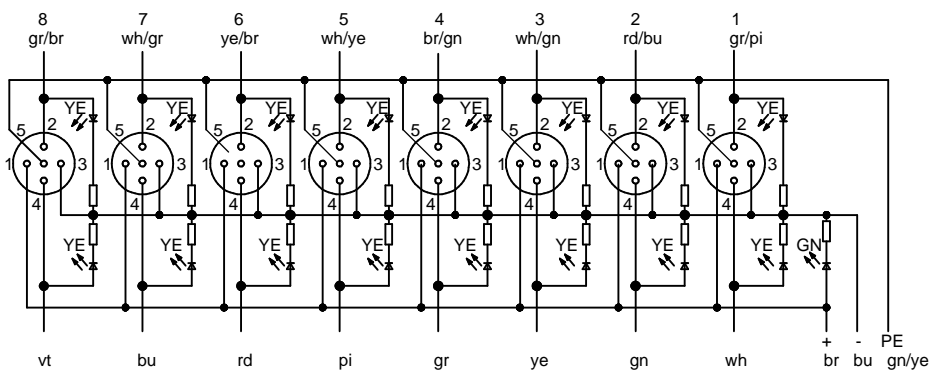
8
gr/br

7
wh/gr

6
ye/br

5
wh/ye

4
br/gn

3
wh/gn

2
rd/bu

1
gr/pi

YE 5 2 1 3 4 YE
YE 5 2 1 3 4 YE
YE 5 2 1 3 4 YE
YE 5 2 1 3 4 YE
YE 5 2 1 3 4 YE
YE 5 2 1 3 4 YE
YE 5 2 1 3 4 YE
YE 5 2 1 3 4 YE GN

vt bu rd pi gr ye gn wh + br - bu PE gn/ye